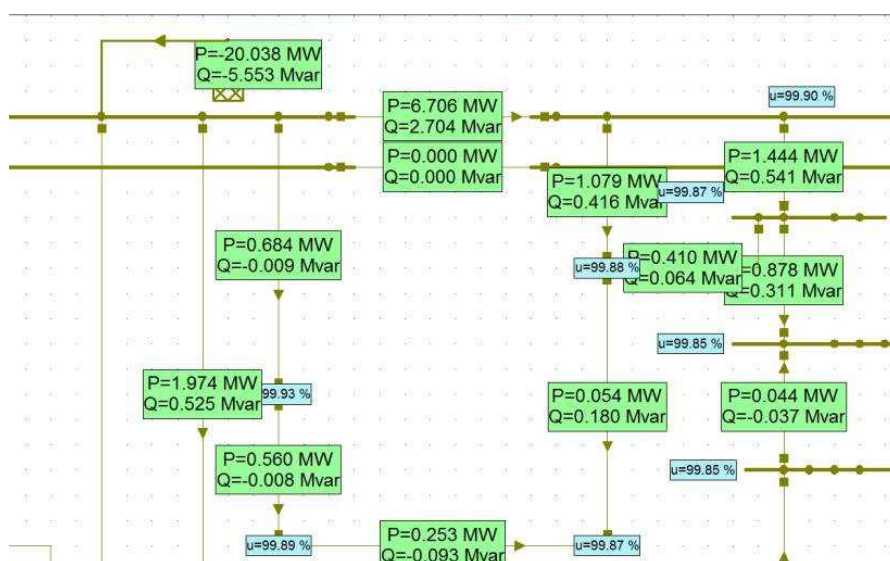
P=-20.038 MW
Q=-5.553 Mvar

P=6.706 MW
Q=2.704 Mvar

u=99.90 %

P=0.000 MW
Q=0.000 Mvar

P=1.444 MW
Q=0.541 Mvar

P=1.079 MW
Q=0.416 Mvar

u=99.87 %

P=0.684 MW
Q=-0.009 Mvar

u=99.88 %

P=0.410 MW
Q=0.064 Mvar

P=0.878 MW
Q=0.311 Mvar

u=99.85 %

P=1.974 MW
Q=0.525 Mvar

99.93 %

P=0.054 MW
Q=0.180 Mvar

P=0.044 MW
Q=-0.037 Mvar

P=0.560 MW
Q=-0.008 Mvar

u=99.85 %

u=99.89 %

P=0.253 MW
Q=-0.093 Mvar

u=99.87 %